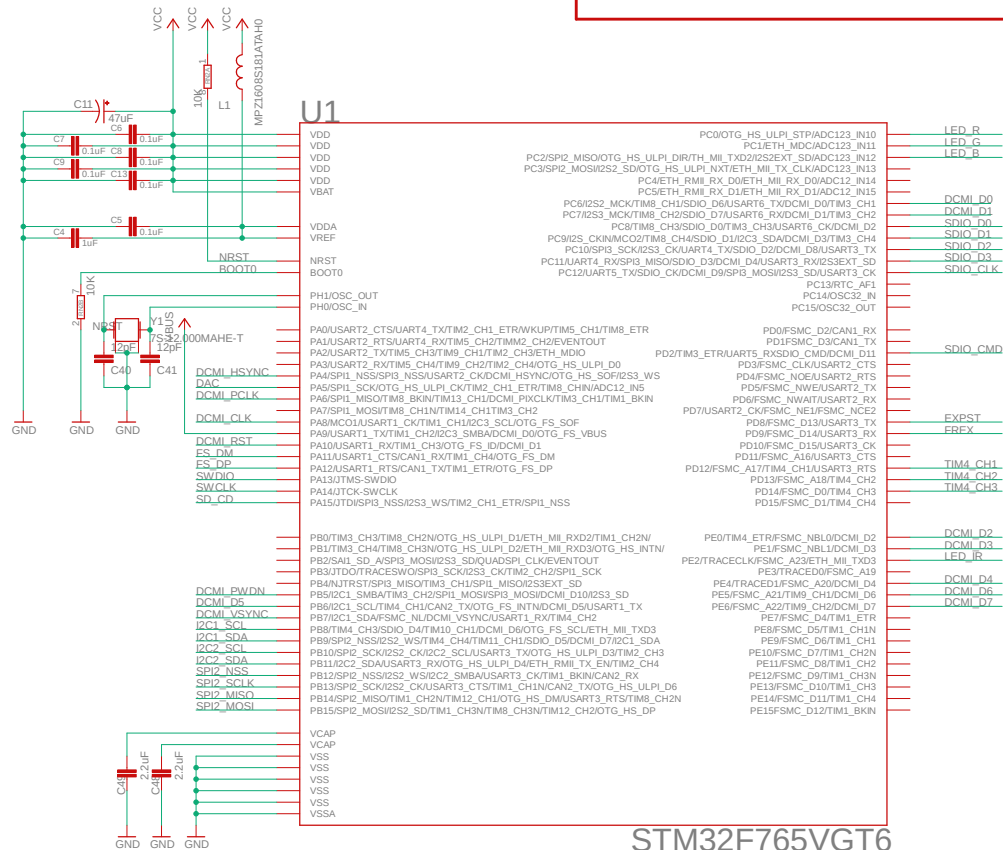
VCC VCC VCC
10K
1
MPZ1608S181ATAH0
L1
C11
47uF
U1
C7 C6 0.1uF
C8 0.1uF
C9 0.1uF
C13 0.1uF
C5
C4 0.1uF
1uF
NRST
BOOT0
10K
NRST
Y1
7S-12.000MAHE-T
12pF 12pF
C40 C41
VBUS
GND GND GND
DCMI_HSYNC
DAC
DCMI_PCLK
DCMI_CLK
DCMI_RST
FS_DM
FS_DP
SWDIO
SWCLK
SD_CD
DCMI_PWDN
DCMI_D5
DCMI_VSYNC
I2C1_SCL
I2C1_SDA
I2C2_SCL
I2C2_SDA
SPI2_NSS
SPI2_SCLK
SPI2_MISO
SPI2_MOSI
2.2uF 2.2uF
C4 C4
GND GND GND
VDD
VDD
VDD
VDD
VDD
VBAT
VDDA
VREF
NRST
BOOT0
PH1/OSC_OUT
PH0/OSC_IN
PA0/USART2_CTS/UART4_TX/TIM2_CH1_ETR/WKUP/TIM5_CH1/TIM8_ETR
PA1/USART2_RTS/UART4_RX/TIM5_CH2/TIMM2_CH2/EVENTOUT
PA2/USART2_TX/TIM5_CH3/TIM9_CH1/TIM2_CH3/ETH_MDIO
PA3/USART2_RX/TIM5_CH4/TIM9_CH2/TIM2_CH4/OTG_HS_ULPI_D0
PA4/SPI1_NSS/SPI3_NSS/USART2_CK/DCMI_HSYNC/OTG_HS_SOF/I2S3_WS
PA5/SPI1_SCK/OTG_HS_ULPI_CK/TIM2_CH1_ETR/TIM8_CHIN/ADC12_IN5
PA6/SPI1_MISO/TIM8_BKIN/TIM13_CH1/DCMI_PIXCLK/TIM3_CH1/TIM1_BKIN
PA7/SPI1_MOSI/TIM8_CH1N/TIM14_CH1/TIM3_CH2
PA8/MCO1/USART1_CK/TIM1_CH1/I2C3_SCL/OTG_FS_SOF
PA9/USART1_TX/TIM1_CH2/I2C3_SMBA/DCMI_D0/OTG_FS_VBUS
PA10/USART1_RX/TIM1_CH3/OTG_FS_ID/DCMI_D1
PA11/USART1_CTS/CAN1_RX/TIM1_CH4/OTG_FS_DM
PA12/USART1_RTS/CAN1_TX/TIM1_ETR/OTG_FS_DP
PA13/JTMS-SWDIO
PA14/JTCK-SWCLK
PA15/JTDI/SPI3_NSS/I2S3_WS/TIM2_CH1_ETR/SPI1_NSS
PB0/TIM3_CH3/TIM8_CH2N/OTG_HS_ULPI_D1/ETH_MII_RXD2/TIM1_CH2N/
PB1/TIM3_CH4/TIM8_CH3N/OTG_HS_ULPI_D2/ETH_MII_RXD3/OTG_HS_INTN/
PB2/SAI1_SD_A/SPI3_MOSI/I2S3_SD/QUADSPI_CLK/EVENTOUT
PB3/JTDO/TRACESWO/SPI3_SCK/I2S3_CK/TIM2_CH2/SPI1_SCK
PB4/NJTRST/SPI3_MISO/TIM3_CH1/SPI1_MISO/I2S3EXT_SD
PB5/I2C1_SMBA/TIM3_CH2/SPI1_MOSI/SPI3_MOSI/DCMI_D10/I2S3_SD
PB6/I2C1_SCL/TIM4_CH1/CAN2_TX/OTG_FS_INTN/DCMI_D5/USART1_TX
PB7/I2C1_SDA/FSMC_NL/DCMI_VSYNC/USART1_RX/TIM4_CH2
PB8/TIM4_CH3/SDIO_D4/TIM10_CH1/DCMI_D6/OTG_FS_SCL/ETH_MII_TXD3
PB9/SPI2_NSS/I2S2_WS/TIM4_CH4/TIM11_CH1/SDIO_D5/DCMI_D7/I2C1_SDA
PB10/SPI2_SCK/I2S2_CK/I2C2_SCL/USART3_TX/OTG_HS_ULPI_D3/TIM2_CH3
PB11/I2C2_SDA/USART3_RX/OTG_HS_ULPI_D4/ETH_RMII_TX_EN/TIM2_CH4
PB12/SPI2_NSS/I2S2_WS/I2C2_SMBA/USART3_CK/TIM1_BKIN/CAN2_RX
PB13/SPI2_SCK/I2S2_CK/USART3_CTS/TIM1_CH1N/CAN2_TX/OTG_HS_ULPI_D6
PB14/SPI2_MISO/TIM1_CH2N/TIM12_CH1/OTG_HS_DM/USART3_RTS/TIM8_CH2N
PB15/SPI2_MOSI/I2S2_SD/TIM1_CH3N/TIM8_CH3N/TIM12_CH2/OTG_HS_DP
VCAP
VCAP
VSS
VSS
VSS
VSS
VSS
VSS
VSSA
PC0/OTG_HS_ULPI_STP/ADC123_IN10
PC1/ETH_MDC/ADC123_IN11
PC2/SPI2_MISO/OTG_HS_ULPI_DIR/TH_MII_TXD2/I2S2EXT_SD/ADC123_IN12
PC3/SPI2_MOSI/I2S2_SD/OTG_HS_ULPI_NXT/ETH_MII_TX_CLK/ADC123_IN13
PC4/ETH_RMII_RX_D0/ETH_MII_RX_D0/ADC12_IN14
PC5/ETH_RMII_RX_D1/ETH_MII_RX_D1/ADC12_IN15
PC6/I2S2_MCK/TIM8_CH1/SDIO_D6/USART6_TX/DCMI_D0/TIM3_CH1
PC7/I2S3_MCK/TIM8_CH2/SDIO_D7/USART6_RX/DCMI_D1/TIM3_CH2
PC8/TIM8_CH3/SDIO_D0/TIM3_CH3/USART6_CK/DCMI_D2
PC9/I2S_CKIN/MCO2/TIM8_CH4/SDIO_D1/I2C3_SDA/DCMI_D3/TIM3_CH4
PC10/SPI3_SCK/I2S3_CK/UART4_TX/SDIO_D2/DCMI_D8/USART3_TX
PC11/UART4_RX/SPI3_MISO/SDIO_D3/DCMI_D4/USART3_RX/I2S3EXT_SD
PC12/UART5_TX/SDIO_CK/DCMI_D9/SPI3_MOSI/I2S3_SD/USART3_CK
PC13/RTC_AF1
PC14/OSC32_IN
PC15/OSC32_OUT
PD0/FSMC_D2/CAN1_RX
PD1/FSMC_D3/CAN1_TX
PD2/TIM3_ETR/UART5_RXSDIO_CMD/DCMI_D11
PD3/FSMC_CLK/USART2_CTS
PD4/FSMC_NOE/USART2_RTS
PD5/FSMC_NWE/USART2_TX
PD6/FSMC_NWAIT/USART2_RX
PD7/USART2_CK/FSMC_NE1/FSMC_NCE2
PD8/FSMC_D13/USART3_TX
PD9/FSMC_D14/USART3_RX
PD10/FSMC_D15/USART3_CK
PD11/FSMC_A16/USART3_CTS
PD12/FSMC_A17/TIM4_CH1/USART3_RTS
PD13/FSMC_A18/TIM4_CH2
PD14/FSMC_D0/TIM4_CH3
PD15/FSMC_D1/TIM4_CH4
PE0/TIM4_ETR/FSMC_NBL0/DCMI_D2
PE1/FSMC_NBL1/DCMI_D3
PE2/TRACECLK/FSMC_A23/ETH_MII_TXD3
PE3/TRACED0/FSMC_A19
PE4/TRACED1/FSMC_A20/DCMI_D4
PE5/FSMC_A21/TIM9_CH1/DCMI_D6
PE6/FSMC_A22/TIM9_CH2/DCMI_D7
PE7/FSMC_D4/TIM1_ETR
PE8/FSMC_D5/TIM1_CH1N
PE9/FSMC_D6/TIM1_CH1
PE10/FSMC_D7/TIM1_CH2N
PE11/FSMC_D8/TIM1_CH2
PE12/FSMC_D9/TIM1_CH3N
PE13/FSMC_D10/TIM1_CH3
PE14/FSMC_D11/TIM1_CH4
PE15FSMC_D12/TIM1_BKIN
LED_R
LED_G
LED_B
DCMI_D0
DCMI_D1
SDIO_D0
SDIO_D1
SDIO_D2
SDIO_D3
SDIO_CLK
SDIO_CMD
EXPST
FREX
TIM4_CH1
TIM4_CH2
TIM4_CH3
DCMI_D2
DCMI_D3
LED_IR
DCMI_D4
DCMI_D6
DCMI_D7
STM32F765VGT6